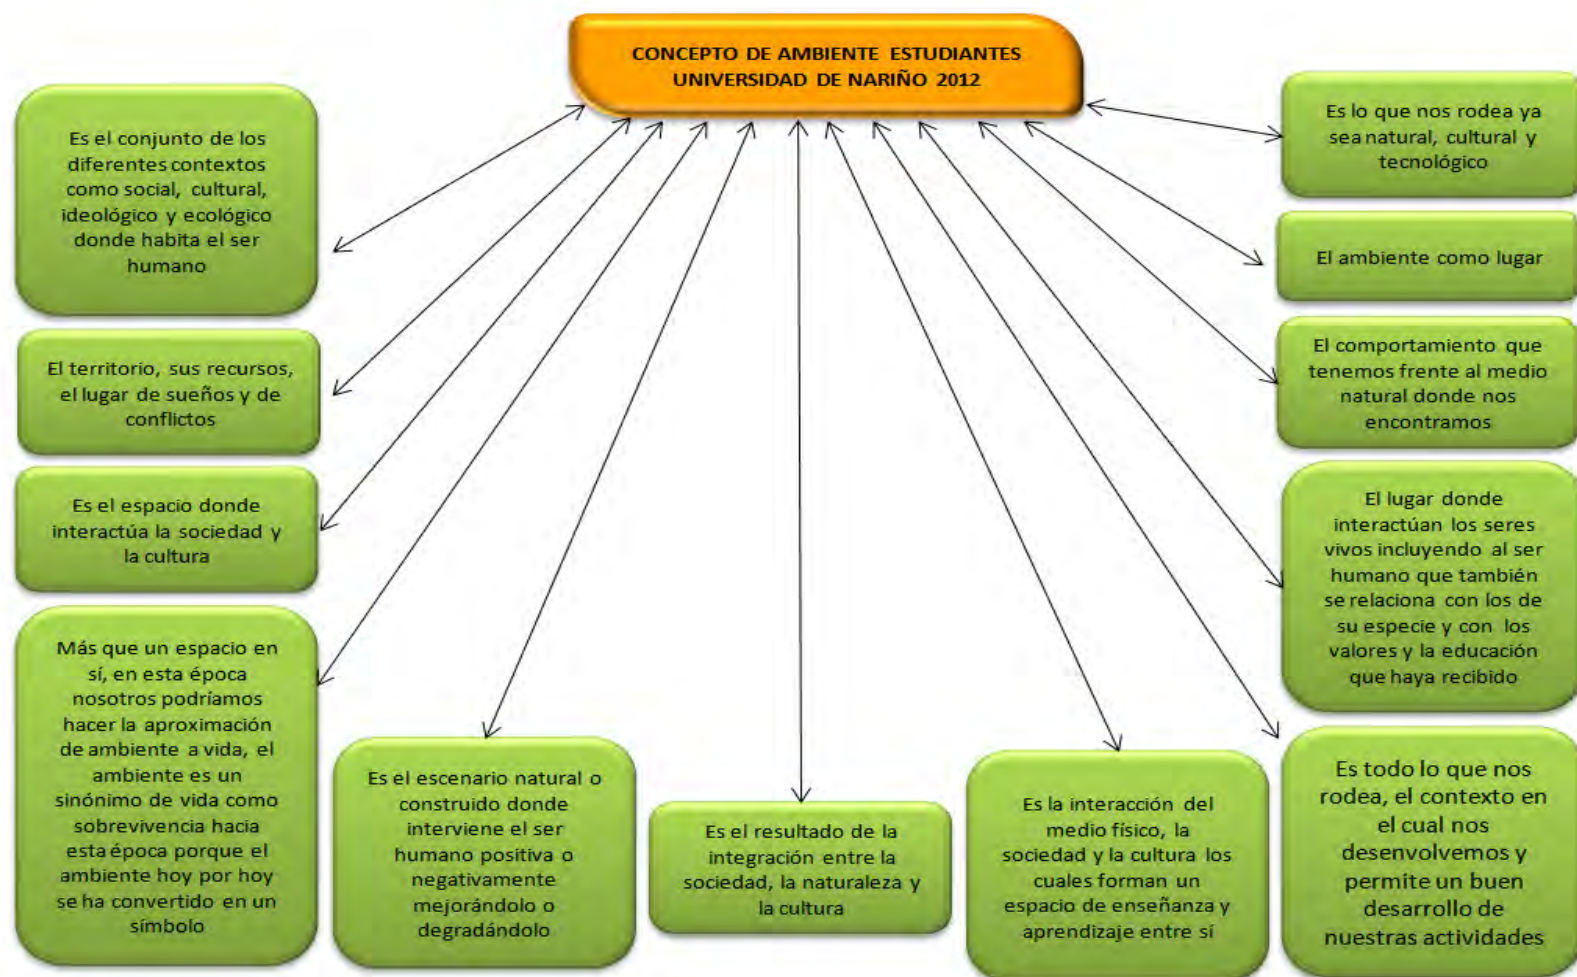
CONCEPTO DE AMBIENTE ESTUDIANTES UNIVERSIDAD DE NARIÑO 2012

Es el conjunto de los diferentes contextos como social, cultural, ideológico y ecológico donde habita el ser humano

El territorio, sus recursos, el lugar de sueños y de conflictos

Es el espacio donde interactúa la sociedad y la cultura

Más que un espacio en sí, en esta época nosotros podríamos hacer la aproximación de ambiente a vida, el ambiente es un sinónimo de vida como sobrevivencia hacia esta época porque el ambiente hoy por hoy se ha convertido en un símbolo

Es el escenario natural o construido donde interviene el ser humano positiva o negativamente mejorándolo o degradándolo

Es el resultado de la integración entre la sociedad, la naturaleza y la cultura

Es la interacción del medio físico, la sociedad y la cultura los cuales forman un espacio de enseñanza y aprendizaje entre sí

Es todo lo que nos rodea, el contexto en el cual nos desenvolvemos y permite un buen desarrollo de nuestras actividades

Es lo que nos rodea ya sea natural, cultural y tecnológico

El ambiente como lugar

El comportamiento que tenemos frente al medio natural donde nos encontramos

El lugar donde interactúan los seres vivos incluyendo al ser humano que también se relaciona con los de su especie y con los valores y la educación que haya recibido